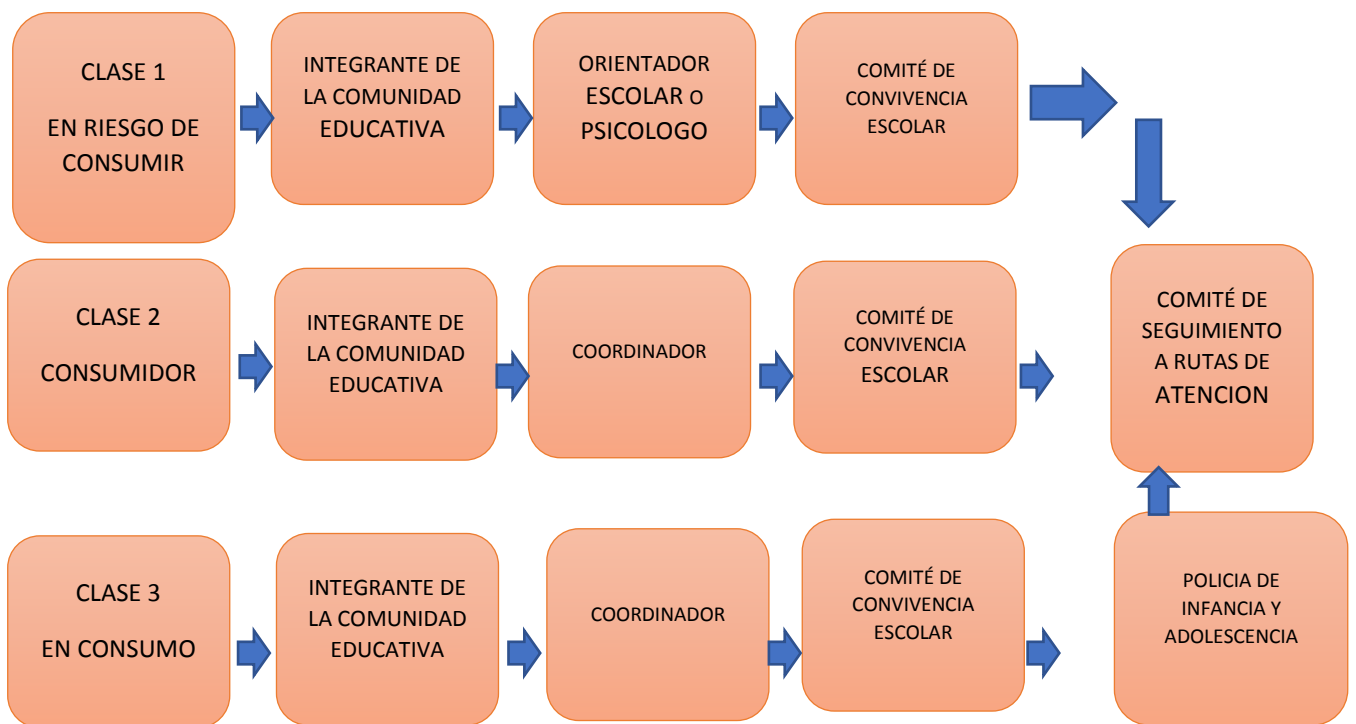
CLASE 1

EN RIESGO DE CONSUMIR

INTEGRANTE DE LA COMUNIDAD EDUCATIVA

ORIENTADOR ESCOLAR O PSICOLOGO

COMITÉ DE CONVIVENCIA ESCOLAR

CLASE 2

CONSUMIDOR

INTEGRANTE DE LA COMUNIDAD EDUCATIVA

COORDINADOR

COMITÉ DE CONVIVENCIA ESCOLAR

COMITÉ DE SEGUIMIENTO A RUTAS DE ATENCION

CLASE 3

EN CONSUMO

INTEGRANTE DE LA COMUNIDAD EDUCATIVA

COORDINADOR

COMITÉ DE CONVIVENCIA ESCOLAR

POLICIA DE INFANCIA Y ADOLESCENCIA